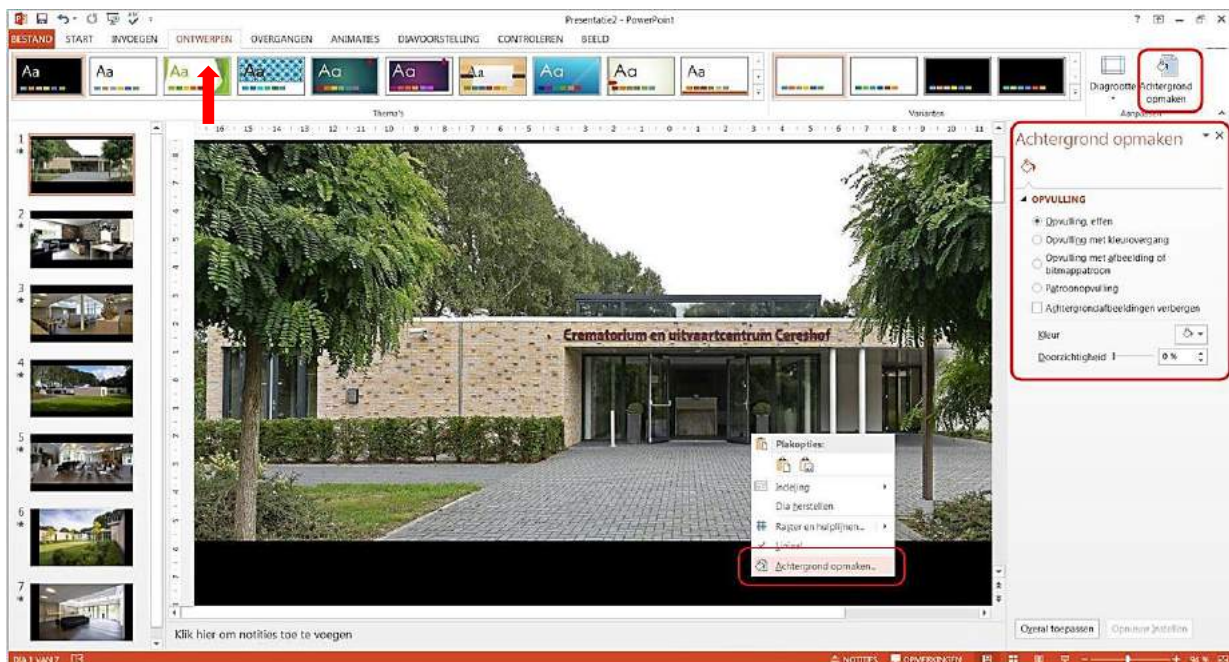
Presentatie2 - PowerPoint

BESTAND START INVOEGEN ONTWERPEN OVERGANGEN ANIMATIES DIAVOORSTELLING CONTROLEREN BEELD

Aa Aa Aa Aa Aa Aa Aa Aa Aa Aa

Thema's

Varianten

Diagrootte Achtergrond opmaken

Aanpassen

Crematorium en uitvaartcentrum Careshof

Plakopties:

Indeling

Dia herstellen

Raster en hulplijnen...

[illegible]

Achtergrond opmaken...

Achtergrond opmaken

OPVULLING

Opvulling, effen

Opvulling met kleurovergang

Opvulling met afbeelding of bitmappatroon

Patroonopvulling

Achtergrondafbeeldingen verbergen

Kleur

Doorzichtigheid

0 %

Overal toepassen

Opnieuw instellen

Klik hier om notities toe te voegen

DIA 1 VAN 7

NOTITIES OPMERKINGEN

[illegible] %